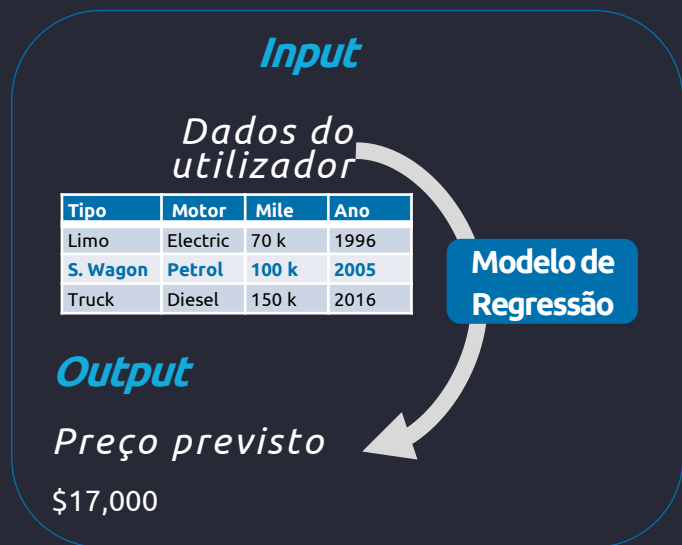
Input

Dados do utilizador

| Tipo | Motor | Mile | Ano |
|---|---|---|---|
| Limo | Electric | 70 k | 1996 |
| S. Wagon | Petrol | 100 k | 2005 |
| Truck | Diesel | 150 k | 2016 |

Modelo de Regressão

Output

Preço previsto

$17,000